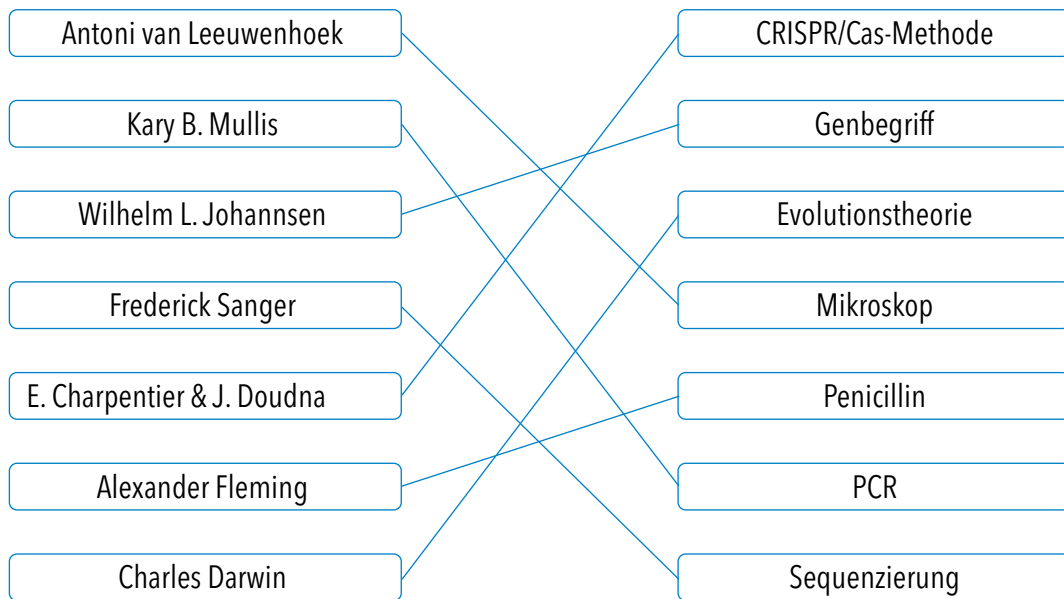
Antoni van Leeuwenhoek

Kary B. Mullis

Wilhelm L. Johannsen

Frederick Sanger

E. Charpentier & J. Doudna

Alexander Fleming

Charles Darwin

CRISPR/Cas-Methode

Genbegriff

Evolutionstheorie

Mikroskop

Penicillin

PCR

Sequenzierung